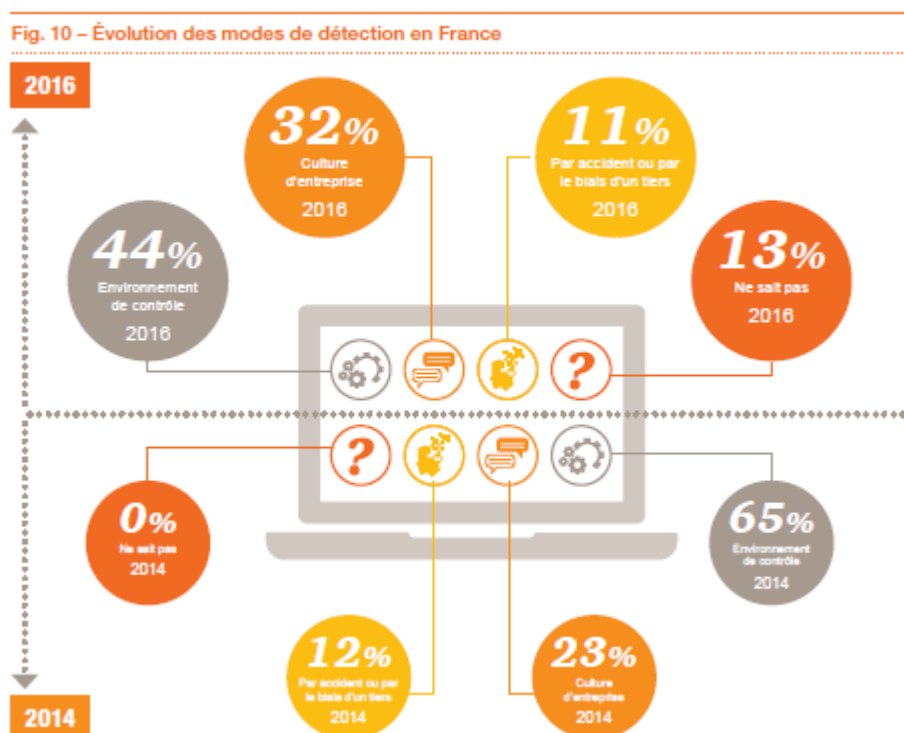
Fig. 10 – Évolution des modes de détection en France

2016

32%
Culture d'entreprise
2016

11%
Par accident ou par le biais d'un tiers
2016

44%
Environnement de contrôle
2016

13%
Ne sait pas
2016

0%
Ne sait pas
2014

65%
Environnement de contrôle
2014

12%
Par accident ou par le biais d'un tiers
2014

23%
Culture d'entreprise
2014

2014